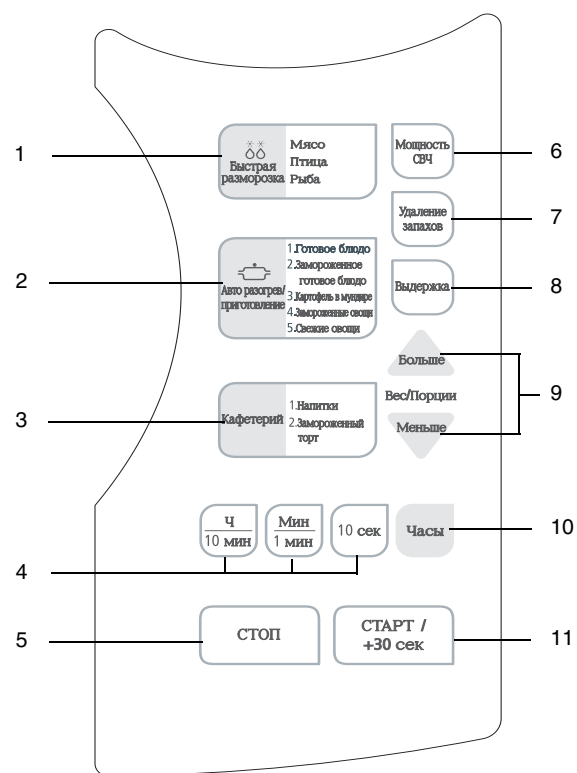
1

Быстрая разморозка

Мясо
Птица
Рыба

Мощность СВЧ

6

Удаление запахов

7

2

Авто разогрев/ приготовление

1.Готовое блюдо
2.Замороженное готовое блюдо
3.Картофель в мундире
4.Замороженные овощи
5.Свежие овощи

Выдержка

8

Больше

Вес/Порции

9

3

Кафетерий

1.Напитки
2.Замороженный торт

Меньше

Ч
10 мин

Мин
1 мин

10 сек

Часы

10

4

5

СТОП

СТАРТ / +30 сек

11